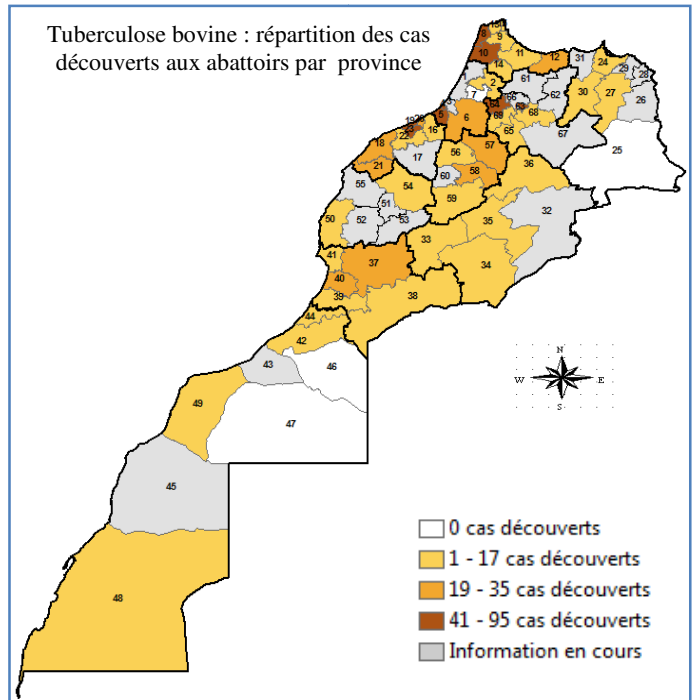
Tuberculose bovine : répartition des cas découverts aux abattoirs par province

8
10
9
14
11
12
31
24
29
28
7
61
26
64
63
62
30
27
69
68
5
6
65
20
23
22
16
67
25
18
21
17
56
57
60
58
36
55
54
51
53
59
50
52
35
32
33
41
37
34
40
39
38
44
42
43
46
49
47
45
48

N
W
E
S

0 cas découverts
1 - 17 cas découverts
19 - 35 cas découverts
41 - 95 cas découverts
Information en cours